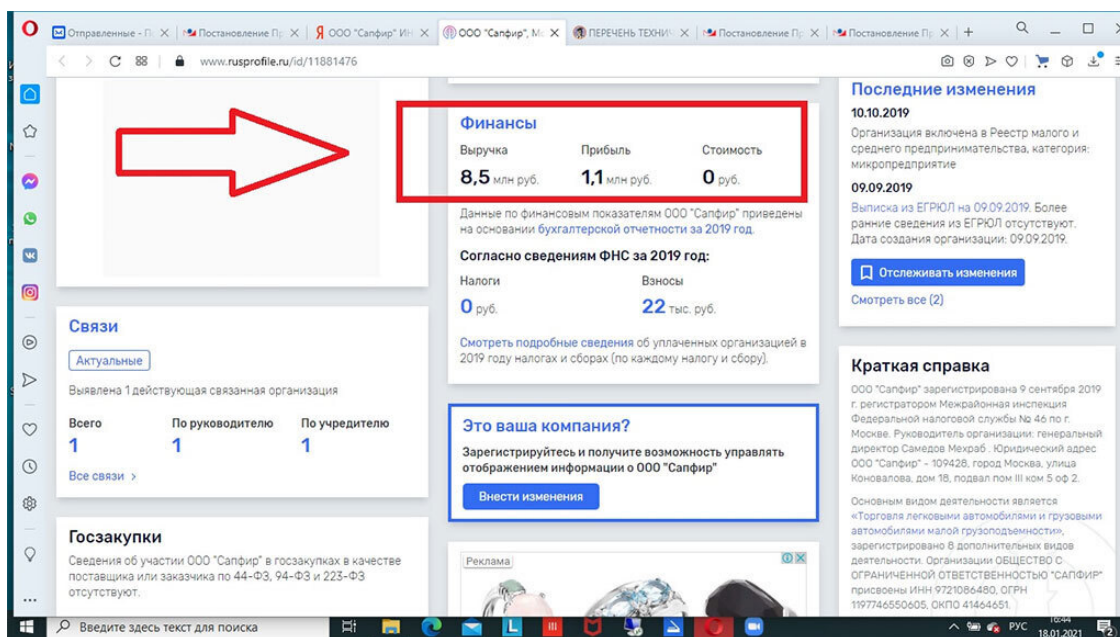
Отправленные - П | Постановление Пр | ООО "Сапфир" ИН | ООО "Сапфир", М | ПЕРЕЧЕНЬ ТЕХНИЧ | Постановление Пр | Постановление Пр

www.rusprofile.ru/id/11881476

Финансы

| Выручка | Прибыль | Стоимость |
|---|---|---|
| 8,5 млн руб. | 1,1 млн руб. | 0 руб. |

Данные по финансовым показателям ООО "Сапфир" приведены на основании бухгалтерской отчетности за 2019 год.

Согласно сведениям ФНС за 2019 год:

| Налоги | Взносы |
|---|---|
| 0 руб. | 22 тыс. руб. |

Смотреть подробные сведения об уплаченных организацией в 2019 году налогах и сборах (по каждому налогу и сбору).

Это ваша компания?

Зарегистрируйтесь и получите возможность управлять отображением информации о ООО "Сапфир"

Внести изменения

Реклама

Связи

Актуальные

Выявлена 1 действующая связанная организация

| Всего | По руководителю | По учредителю |
|---|---|---|
| 1 | 1 | 1 |

Все связи >

Госзакупки

Сведения об участии ООО "Сапфир" в госзакупках в качестве поставщика или заказчика по 44-ФЗ, 94-ФЗ и 223-ФЗ отсутствуют.

Последние изменения

10.10.2019

Организация включена в Реестр малого и среднего предпринимательства, категория: микропредприятие

09.09.2019

Выписка из ЕГРЮЛ на 09.09.2019. Более ранние сведения из ЕГРЮЛ отсутствуют. Дата создания организации: 09.09.2019.

Отслеживать изменения

Смотреть все (2)

Краткая справка

ООО "Сапфир" зарегистрирована 9 сентября 2019 г. регистратором Межрайонная инспекция Федеральной налоговой службы № 46 по г. Москве. Руководитель организации: генеральный директор Самедов Мехраб . Юридический адрес ООО "Сапфир" - 109428, город Москва, улица Коновалова, дом 18, подвал пом III ком 5 оф 2.

Основным видом деятельности является «Торговля легковыми автомобилями и грузовыми автомобилями малой грузоподъемности», зарегистрировано 8 дополнительных видов деятельности. Организации ОБЩЕСТВО С ОГРАНИЧЕННОЙ ОТВЕТСТВЕННОСТЬЮ "САПФИР" присвоены ИНН 9721086480, ОГРН 1197746550605, ОКПО 41464651.

Введите здесь текст для поиска

РУС 18.01.2021